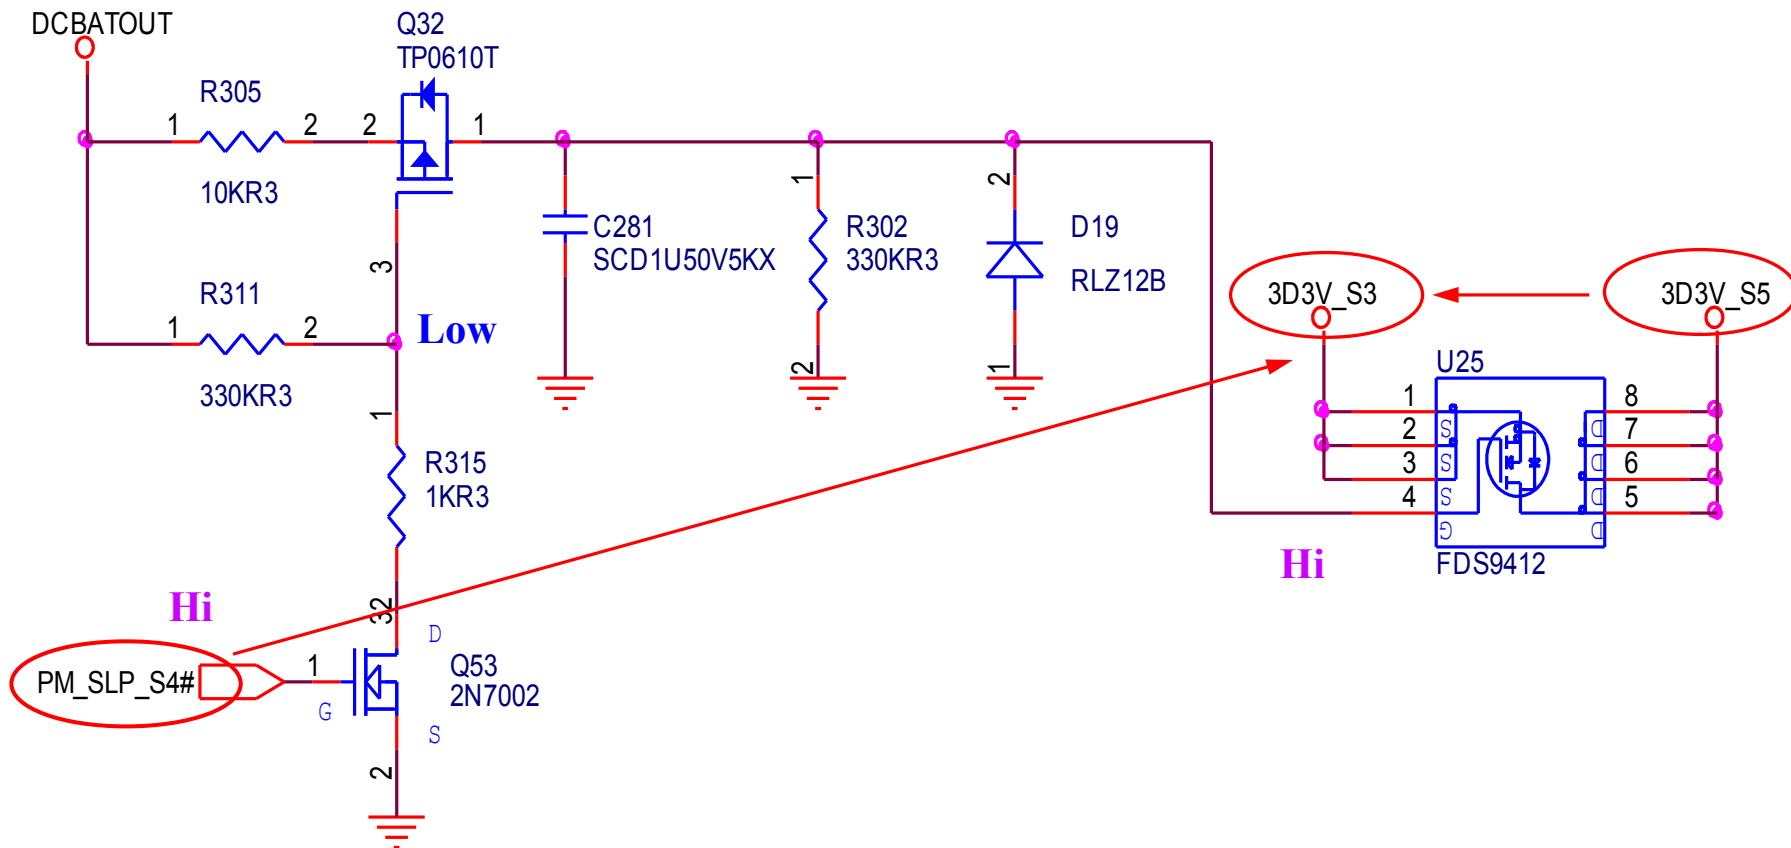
DCBATOUT

Q32
TP0610T

R305
1 2 2 1
10KR3

C281
SCD1U50V5KX

1
R302
330KR3
2

2
D19
RLZ12B
1

3

R311
1 2
330KR3

Low

1
R315
1KR3

3D3V_S3

3D3V_S5

U25
1 8
2 7
3 6
4 5
S S S G D D D D
FDS9412

Hi

Hi

32
D
PM_SLP_S4#
1
Q53
2N7002
G
S
2